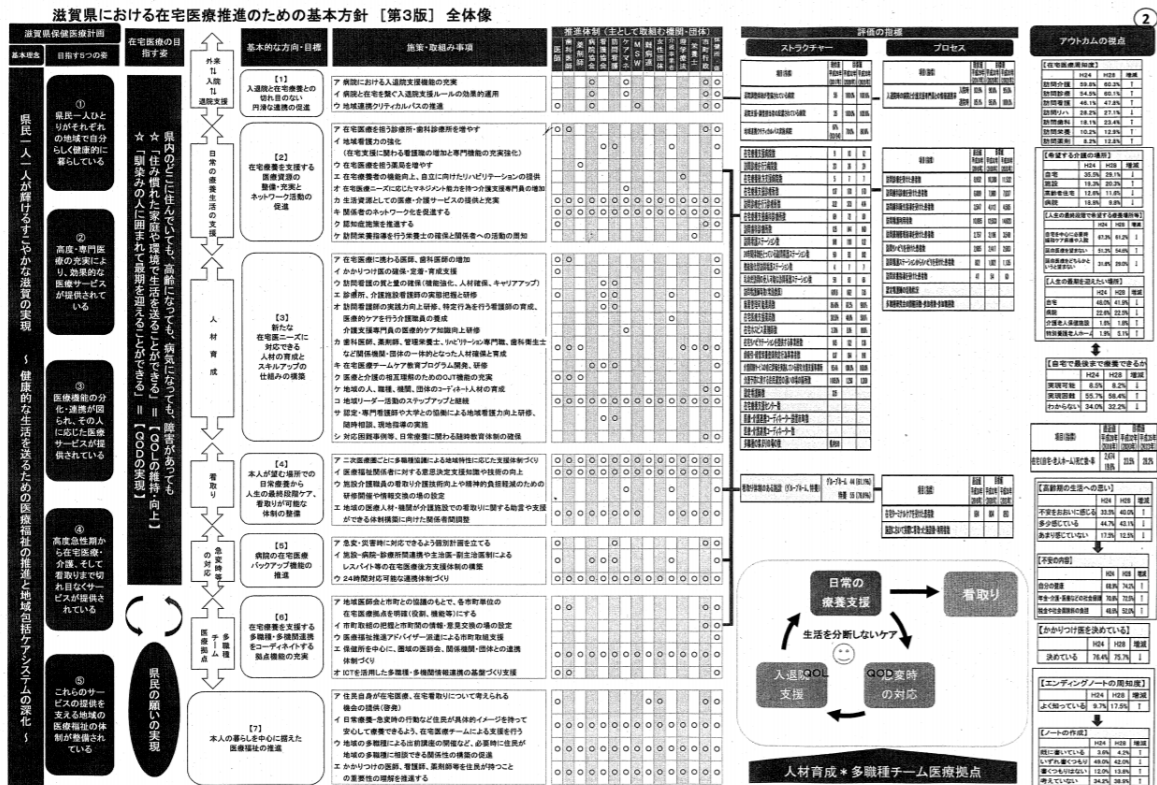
滋賀県における在宅医療推進のための基本方針［第3版］全体像

②

滋賀県保健医療計画

基本理念

目指す5つの姿

県民一人一人が輝けるすこやかな滋賀の実現 ～健康的な生活を送るための医療福祉の推進と地域包括ケアシステムの深化～

①
県民一人ひとりがそれぞれの地域で自分らしく健康的に暮らしている

②
高度・専門医療の充実により、効果的な医療サービスが提供されている

③
医療機能の分化・連携が図られ、その人に応じた医療サービスが提供されている

④
高度急性期から在宅医療・介護、そして看取りまで切れ目なくサービスが提供されている

⑤
これらのサービスの提供を支える地域の医療福祉の体制が整備されている

在宅医療の目指す姿

県内のどこに住んでいても、高齢になっても、病気になっても、障害があっても
☆「住み慣れた家庭や環境で生活を送ることができる」＝【QOLの維持・向上】
☆「馴染みの人に囲まれて最期を迎えることができる」＝【QODの実現】

県民の願いの実現

外来
入院
退院支援

日常の療養生活の支援

人材育成

看取り

急変時等の対応

多職種チーム医療拠点

基本的な方向・目標

【1】
入退院と在宅療養との切れ目のない円滑な連携の促進

【2】
在宅療養を支援する医療資源の整備・充実とネットワーク活動の促進

【3】
新たな在宅医療ニーズに対応できる人材の育成とスキルアップの仕組みの構築

【4】
本人が望む場所での日常療養から人生の最終段階ケア、看取りが可能な体制の整備

【5】
病院の在宅療養バックアップ機能の推進

【6】
在宅療養を支援する多職種・多機関連携をコーディネイトする拠点機能の充実

【7】
本人の暮らしを中心に据えた医療福祉の推進

施策・取組み事項

ア 病院における入退院支援機能の充実
イ 病院と在宅を繋ぐ入退院支援ルールの効果的運用
ウ 地域連携クリティカルパスの推進

ア 在宅療養を担う診療所・歯科診療所を増やす
イ 地域看護力の強化
（在宅支援に関わる看護職の確保と専門機能の充実強化）
ウ 在宅療養を担う薬局を増やす
エ 在宅療養者の機能向上、自立に向けたリハビリテーションの提供
オ 在宅医療ニーズに応じたマネジメント能力を持つ介護支援専門員の増加
カ 生活資源としての医療・介護サービスの提供と充実
キ 関係者のネットワーク化を促進する
ク 認知症施策を推進する
ケ 訪問栄養指導を行う栄養士の確保と関係者への活動の周知

ア 在宅医療に携わる医師、歯科医師の増加
イ かかりつけ医の確保・支援・資質向上
ウ 訪問看護の質と量の確保（情報強化、人材確保、キャリアアップ）
エ 診療所、介護施設看護師の実態把握と研修
オ 訪問看護師の実践力向上研修、特定行為を行う看護師の育成、医療的ケアを行う介護職員の養成
介護支援専門員の医療的ケア知識向上研修
カ 歯科医師、薬剤師、管理栄養士、リハビリテーション専門職、歯科衛生士など関係機関・団体の一体的となった人材確保と育成
キ 在宅医療チームケア教育プログラム開発、研修
ク 医療と介護の相互理解のためのOJT機会の充実
ケ 地域の人、職種、機関、団体のコーディネート人材の育成
コ 地域リーダー活動のステップアップと継続
サ 認定・専門看護師や大学との協働による地域看護力向上研修、随時相談、現地指導の実施
シ 対応困難事例等、日常療養に関わる随時教育体制の確保

ア 二次医療圏ごとに多職種協議による地域特性に応じた支援体制づくり
イ 医療福祉関係者に対する意思決定支援知識や技術の向上
ウ 施設介護職員の看取り介護技術向上や精神的負担軽減のための研修開催や情報交換の場の設定
エ 地域の医療人材・機関が介護施設での看取りに関する助言や支援ができる体制構築に向けた関係者間調整

ア 急変・災害時に対応できるよう個別計画を立てる
イ 施設ー病院ー診療所関連携や主治医ー副主治医制による
レスパイト等の在宅医療後方支援体制の構築
ウ 24時間対応可能な連携体制づくり

ア 地域医師会と市町との協議のもとで、各市町単位の在宅医療拠点を明確(役割、機能等)にする
イ 市町取組の把握と市町間の情報・意見交換の場の設定
ウ 医療福祉推進アドバイザー派遣による市町取組支援
エ 保健所を中心に、圏域の医師会、関係機関・団体との連携体制づくり
オ ICTを活用した多職種・多機関情報連携の基盤づくり支援

ア 住民自身が在宅医療、在宅看取りについて考えられる機会の提供（啓発）
イ 日常療養・急変時の行動など住民が具体的イメージを持って安心して療養できるよう、在宅医療チームによる支援を行う
ウ 地域の多職種による出前講座の開催など、必要時に住民が地域の多職種に相談できる関係性の構築の促進
エ かかりつけの医師、看護師、薬剤師等を住民が持つことの重要性の理解を推進する

推進体制（主として取組む機関・団体）

評価の指標

ストラクチャー

プロセス

アウトカムの視点

日常の療養支援

看取り

生活を分断しないケア

入退院 QOL 支援

QOD 急変時の対応

人材育成＊多職種チーム医療拠点

【在宅医療需要量】
| | H24 | H28 | 増減 |
|---|---|---|---|
| 訪問診療 | 59.6% | 60.2% | ↑ |
| 訪問歯科 | 34.5% | 45.1% | ↑ |
| 訪問看護 | 46.1% | 47.8% | ↑ |
| 訪問リハ | 28.2% | 27.1% | ↓ |
| 訪問薬剤 | 18.1% | 23.4% | ↑ |
| 訪問栄養 | 10.2% | 12.9% | ↑ |
| 訪問歯衛 | 8.2% | 12.8% | ↑ |

【希望する介護の場所】
| | H24 | H28 | 増減 |
|---|---|---|---|
| 自宅 | 35.5% | 29.1% | ↓ |
| 施設 | 15.3% | 20.2% | ↑ |
| 高齢者住宅 | 12.9% | 11.8% | ↓ |
| 病院 | 15.9% | 9.8% | ↓ |

【人生の最終段階で希望する療養場所】

【人生の最後を迎えたい場所】
| | H24 | H28 | 増減 |
|---|---|---|---|
| 自宅 | 46.0% | 41.9% | ↓ |
| 病院 | 22.8% | 22.5% | ↓ |
| 介護老人保健施設 | 1.0% | 1.8% | ↑ |
| 特別養護老人ホーム | 1.5% | 3.1% | ↑ |

【自宅で最後まで療養できるか】
| | H24 | H28 | 増減 |
|---|---|---|---|
| 実現可能 | 8.5% | 8.2% | ↓ |
| 実現困難 | 55.7% | 59.4% | ↑ |
| わからない | 34.0% | 32.2% | ↓ |

【高齢期の生活への思い】
| | H24 | H28 | 増減 |
|---|---|---|---|
| 不安をおおいに感じる | 33.5% | 40.0% | ↑ |
| 多少感じている | 44.7% | 43.1% | ↓ |
| あまり感じていない | 17.5% | 12.5% | ↓ |

【不安の内容】

【かかりつけ医を決めている】
| | H24 | H28 | 増減 |
|---|---|---|---|
| 決めている | 76.4% | 75.7% | ↓ |

【エンディングノートの周知度】
| | H24 | H28 | 増減 |
|---|---|---|---|
| よく知っている | 9.7% | 17.5% | ↑ |

【ノートの作成】